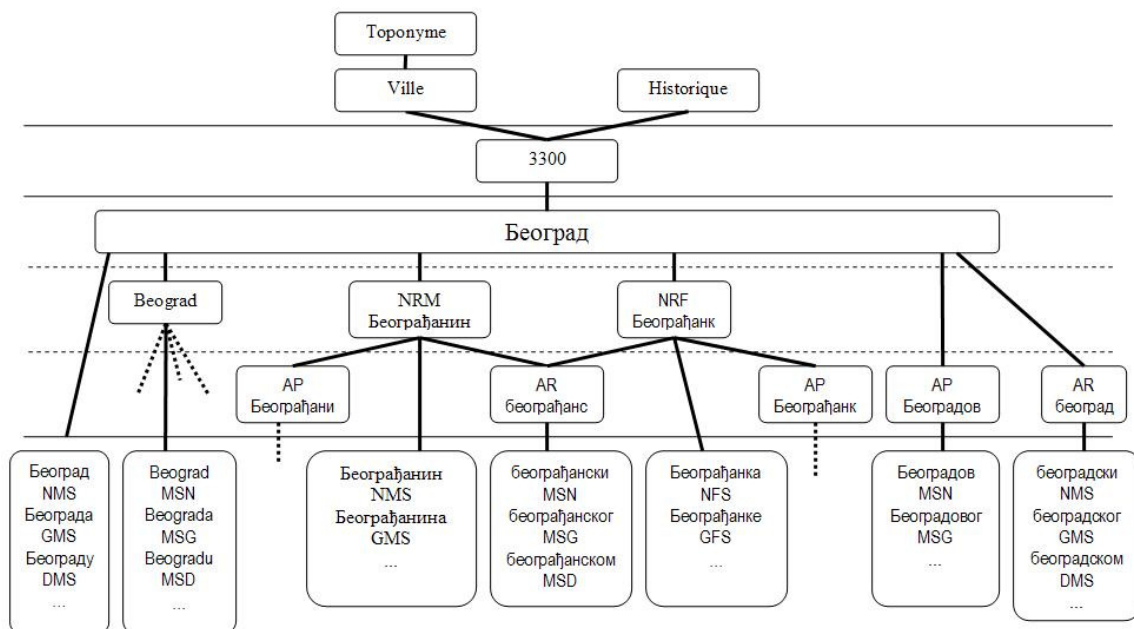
Toponyme

Ville

Historique

3300

Београд

Beograd

NRM
Београђанин

NRF
Београђанк

AP
Београђани

AR
београђанс

AP
Београђанк

AP
Београдов

AR
београд

Београд
NMS
Београда
GMS
Београду
DMS
...

Beograd
MSN
Beograda
MSG
Beogradu
MSD
...

Београђанин
NMS
Београђанина
GMS
...

београђански
MSN
београђанског
MSG
београђанском
MSD

Београђанка
NFS
Београђанке
GFS
...

Београдов
MSN
Београдовог
MSG
...

београдски
NMS
београдског
GMS
београдском
DMS
...